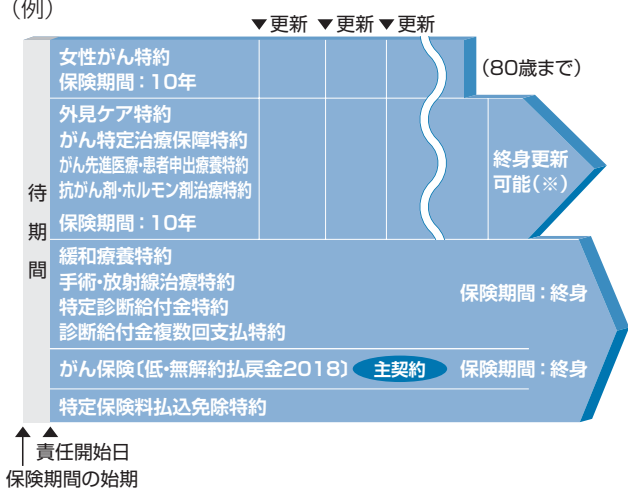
(例)

▼更新 ▼更新 ▼更新

待期間

女性がん特約
保険期間：10年

(80歳まで)

外見ケア特約
がん特定治療保障特約
がん先進医療・患者申出療養特約
抗がん剤・ホルモン剤治療特約
保険期間：10年

終身更新可能(※)

緩和療養特約
手術・放射線治療特約
特定診断給付金特約
診断給付金複数回支払特約

保険期間：終身

がん保険(低・無解約払戻金2018) 主契約 保険期間：終身

特定保険料払込免除特約

責任開始日
保険期間の始期